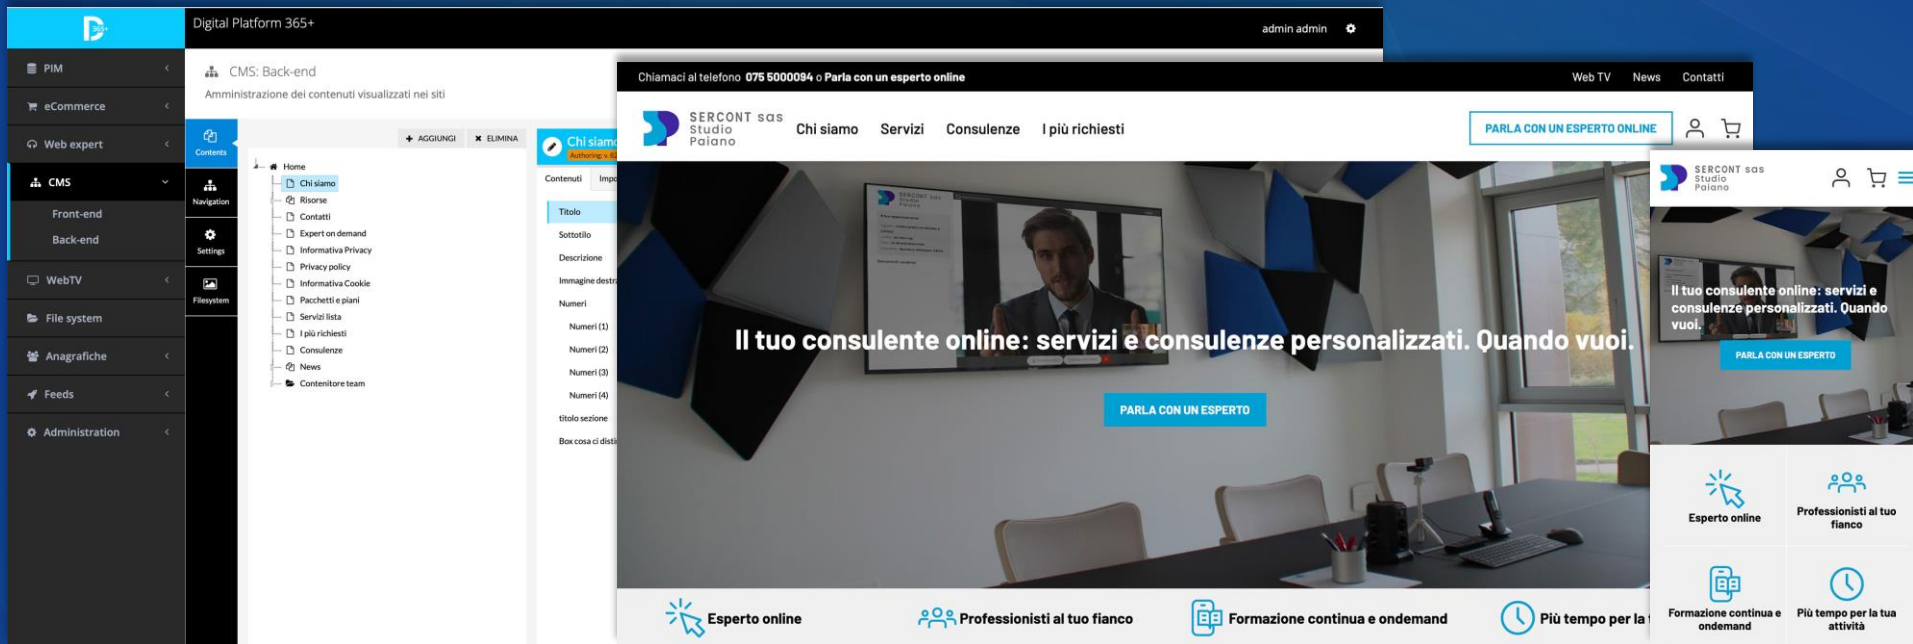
Digital Platform 365+

admin admin

PIM
eCommerce
Web expert
CMS
Front-end
Back-end
WebTV
File system
Anagrafiche
Feeds
Administration

CMS: Back-end
Amministrazione dei contenuti visualizzati nei siti

Contents
Navigation
Settings
Filesystem

+ AGGIUNGI
✖ ELIMINA

Home
Chi siamo
Risorse
Contatti
Expert on demand
Informativa Privacy
Privacy policy
Informativa Cookie
Pacchetti e piani
Servizi lista
I più richiesti
Consulenze
News
Contenitore team

Chi siam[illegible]
Authoring: v. 6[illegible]
Contenuti
Imp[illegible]
Titolo
Sottotilo
Descrizione
Immagine destr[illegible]
Numeri
Numeri (1)
Numeri (2)
Numeri (3)
Numeri (4)
titolo sezione
Box cosa ci disti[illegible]

Chiamaci al telefono 075 5000094 o Parla con un esperto online
Web TV News Contatti

SERCONT sas Studio Paiano
Chi siamo Servizi Consulenze I più richiesti
PARLA CON UN ESPERTO ONLINE

Il tuo consulente online: servizi e consulenze personalizzati. Quando vuoi.
PARLA CON UN ESPERTO

Esperto online
Professionisti al tuo fianco
Formazione continua e ondemand
Più tempo per la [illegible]

SERCONT sas Studio Paiano
Il tuo consulente online: servizi e consulenze personalizzati. Quando vuoi.
PARLA CON UN ESPERTO
Esperto online
Professionisti al tuo fianco
Formazione continua e ondemand
Più tempo per la tua attività